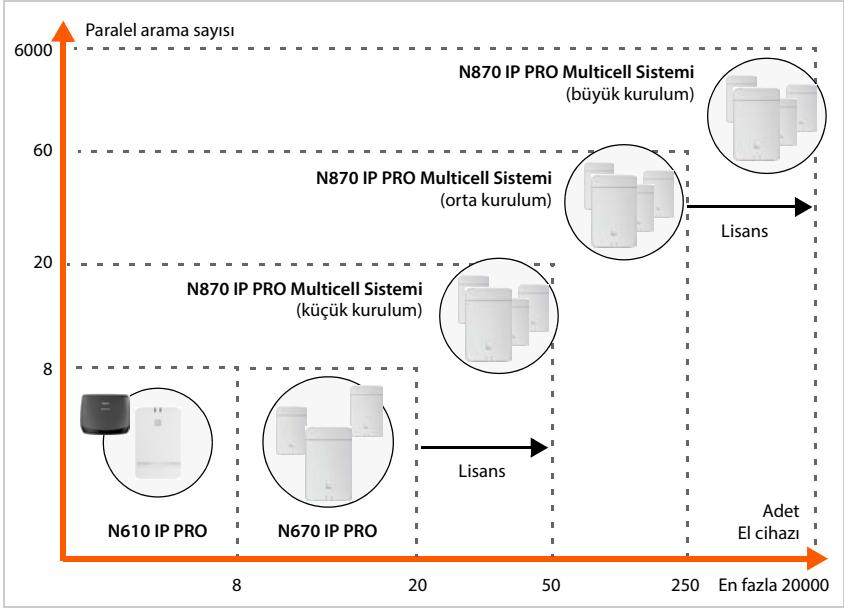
Paralel arama sayısı

6000

N870 IP PRO Multicell Sistemi
(büyük kurulum)

60

N870 IP PRO Multicell Sistemi
(orta kurulum)

Lisans

20

N870 IP PRO Multicell Sistemi
(küçük kurulum)

8

Lisans

N610 IP PRO

N670 IP PRO

Adet
El cihazı

8

20

50

250

En fazla 20000